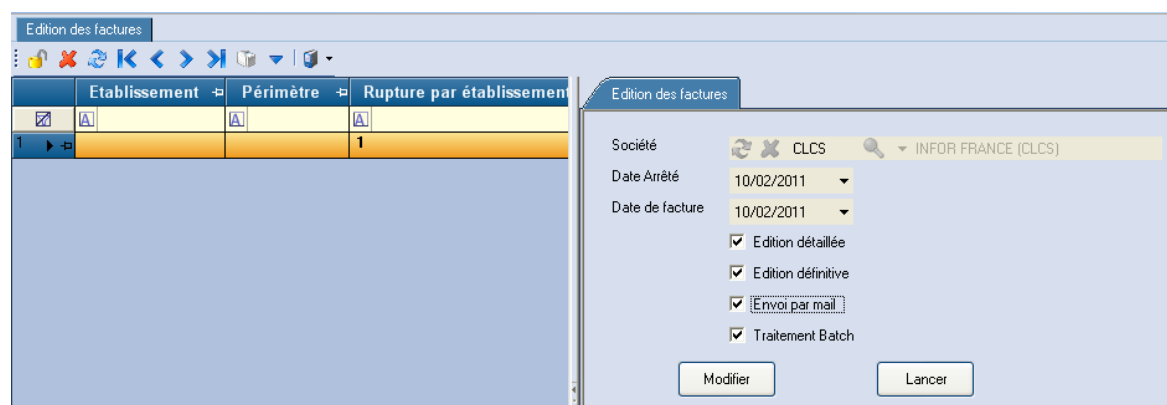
Edition des factures

| | Etablissement | Périmètre | Rupture par établissement |
|---|---|---|---|
| | A | A | A |
| 1 | | | 1 |

Edition des factures

Société CLCS INFOR FRANCE (CLCS)

Date Arrêté 10/02/2011

Date de facture 10/02/2011

Edition détaillée

Edition définitive

Envoi par mail

Traitement Batch

Modifier

Lancer